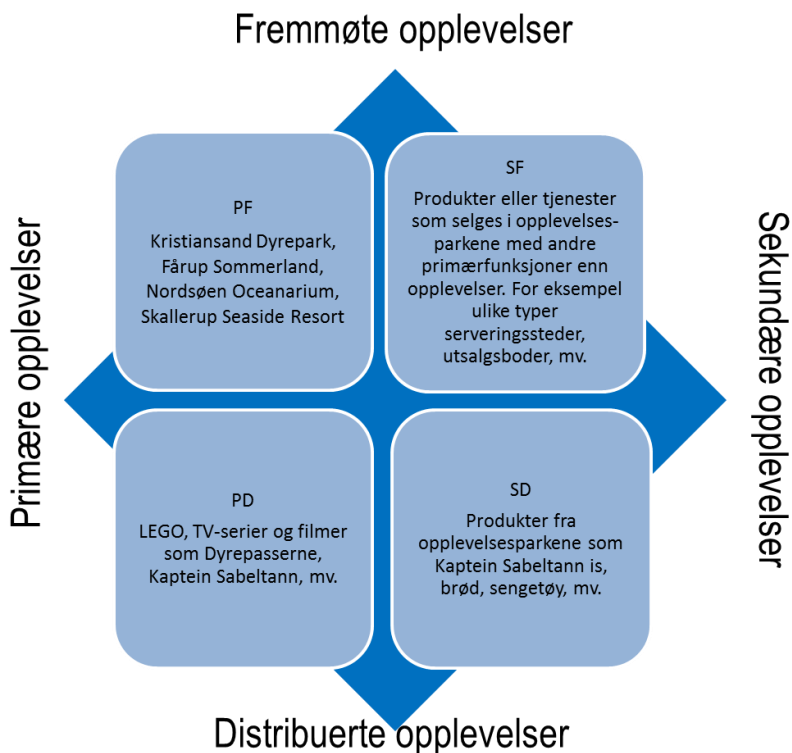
Fremmøte opplevelser

Primære opplevelser

Sekundære opplevelser

PF

Kristiansand Dyrepark, Fårup Sommerland, Nordsøen Oceanarium, Skallerup Seaside Resort

SF

Produkter eller tjenester som selges i opplevelsesparkene med andre primærfunksjoner enn opplevelser. For eksempel ulike typer serveringssteder, utsalgsboder, mv.

PD

LEGO, TV-serier og filmer som Dyrepasserne, Kaptein Sabeltann, mv.

SD

Produkter fra opplevelsesparkene som Kaptein Sabeltann is, brød, sengetøy, mv.

Distribuerte opplevelser